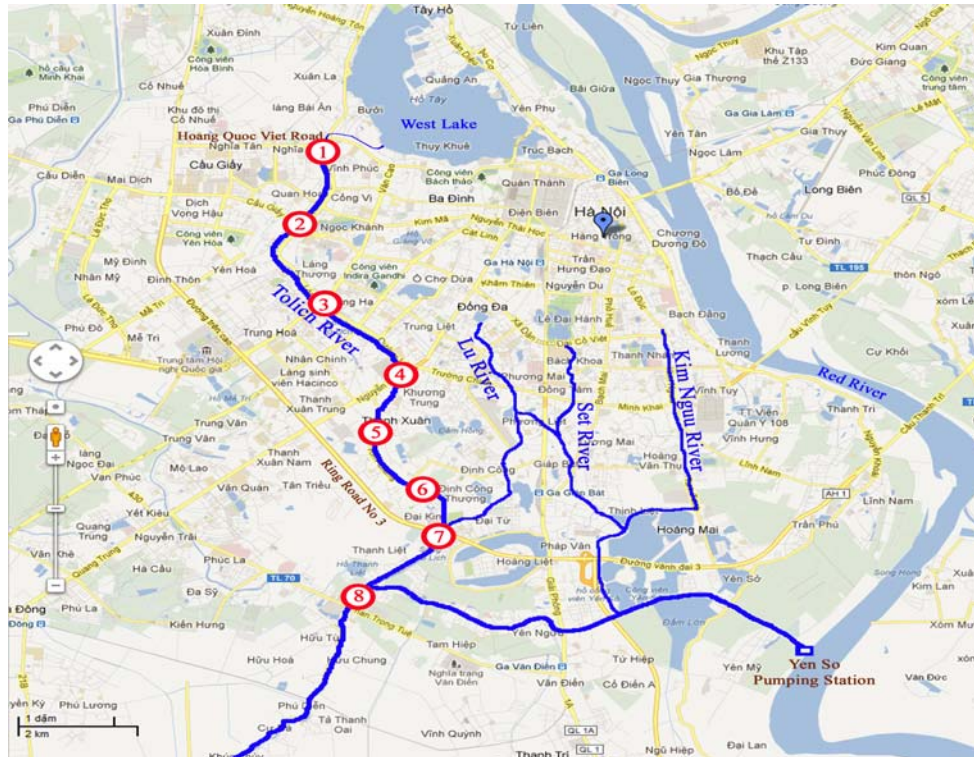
Tây Hồ
Xuân Đỉnh
Tứ Liên
Khu Tập thể Z133
Kim Quan
Đức Giang
hồ cầu cá Minh Khai
Công viên Hòa Bình
Xuân La
Quảng An
Nhật Tân
Ngọc Thụy
Gia Thượng
Cổ Nhuế
Bãi Giữa
Phú Diễn
Ga Phú Diễn
Khu đô thị Cổ Nhuế
Làng Bái Ân
Bưởi
Hồ Tây
Yên Phụ
West Lake
Ga Gia Lâm
Yên Tân
Gia Thụy
Hoang Quoc Viet Road
Nghĩa Tân
Nghĩa
1
Vĩnh Phúc
Thụy Khuê
Trúc Bạch
Ngọc Lâm
Cầu Giấy
Cầu Diễn
Mai Dịch
Cống Vị
Công viên Bách thảo
Quán Thánh
Ga Long Biên
Bồ Đề
Long Biên
Phúc Đồng
Dịch Vọng Hậu
Quan Hoa
Ba Đình
Điện Biên
Hà Nội
2
Ngọc Khánh
Hàng Trống
Chương Dương Độ
Công viên Yên Hòa
Mỹ Đình
Yên Hoà
Láng Thượng
Công viên Indira Gandhi
Ga Hà Nội
Trần Hưng Đạo
Tư Đình
Nhân Mỹ
Đình Thôn
Ô Chợ Dừa
Nguyễn Du
Thạch Cầu
thôn Ngô
3
Láng Hạ
Đống Đa
Bạch Đằng
p. Long Biên
Phú Đô
Mễ Trì
Tolich River
Trung Liệt
Lê Đại Hành
Phú Diễn
Trung Hoà
Lu River
Cự Khối
Trung tâm Hội nghị Quốc gia
Nhân Chính
Bách Khoa
Thanh Nhàn
Thanh Lương
Làng sinh viên Hacinco
4
Phương Mai
Kim Ngưu River
Đồng Tâm
Vĩnh Tuy
Red River
Thanh Xuân Trung
Khương Trung
Set River
Mễ Trì
Minh Khai
TT Viện Quân Y 108
Thanh Trì
5
Thanh Xuân
Trung Văn
Phương Liệt
Tương Mai
Vĩnh Hưng
làng Ngọc Đại
Xuân Nam
Định Công
Giáp Bát
Hoàng Văn Thụ
Văn Phúc
Mộ Lao
Ring Road No 3
Lĩnh Nam
Văn Quán
Tân Triều
6
Định Công Thượng
Ga Giáp Bát
Thịnh Liệt
Yết Kiêu
Đại Kim
Đại Từ
Trần Phú
Quang Trung
Nguyễn Trãi
7
Hoàng Mai
Văn Khê
Thanh Liệt
Pháp Vân
Hà Cầu
Phúc La
Hồ Thanh Liệt
Hoàng Liệt
Yên Sở
Đa Sỹ
8
Công viên Yên Sở
Kim Lan
Hà Đông
Phú La
Kiến Hưng
Yên Ngưu
Đầm Lớn
Xóm M
Hữu Tư
Tam Hiệp
Tứ Hiệp
Hữu Hoà
Hữu Chung
Ga Văn Điển
Nghĩa trang Văn Điển
Yên Mỹ
Yen So Pumping Station
Văn Đức
Yên Kỳ
Phú Lương
Phú Diễn
Văn Điển
Cổ Điển A
1 dặm
2 km
Tả Thanh Oai
Vĩnh Quỳnh
Thanh Trì
Ngũ Hiệp
Đại Lan
TL 70
QL1A
QL1
QL5
TL 195
AH 1